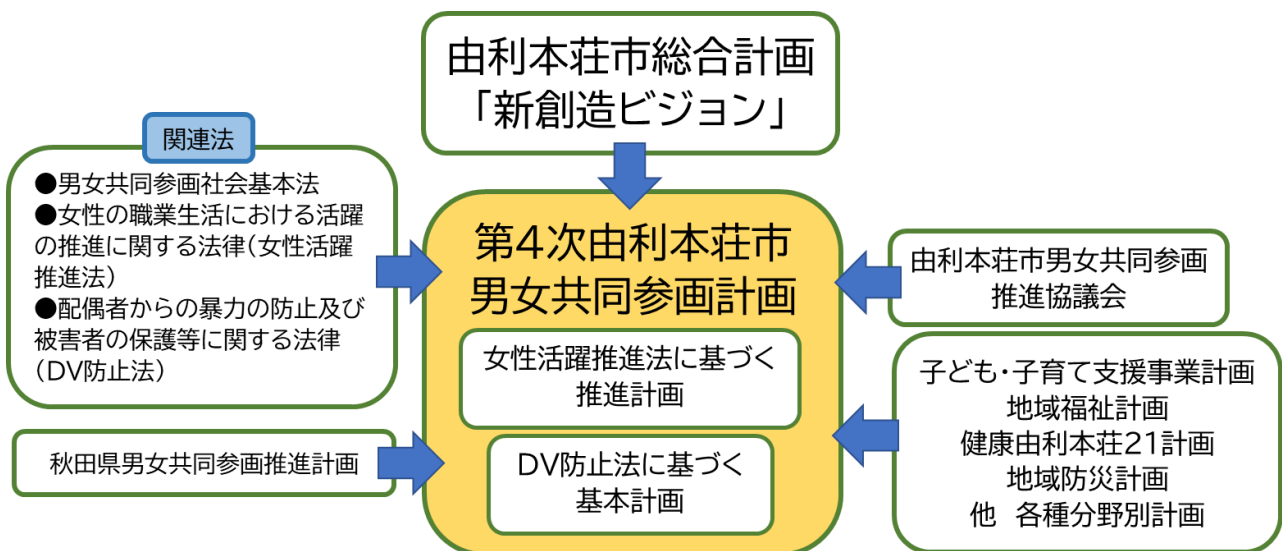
由利本荘市総合計画
「新創造ビジョン」

関連法

●男女共同参画社会基本法
●女性の職業生活における活躍の推進に関する法律（女性活躍推進法）
●配偶者からの暴力の防止及び被害者の保護等に関する法律（DV防止法）

秋田県男女共同参画推進計画

第4次由利本荘市
男女共同参画計画

女性活躍推進法に基づく
推進計画

DV防止法に基づく
基本計画

由利本荘市男女共同参画
推進協議会

子ども・子育て支援事業計画
地域福祉計画
健康由利本荘21計画
地域防災計画
他　各種分野別計画